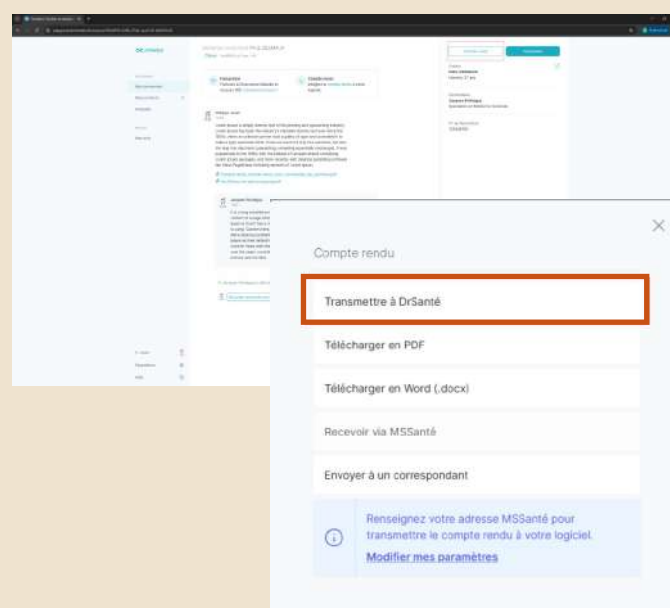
Compte rendu

Transmettre à DrSanté

Télécharger en PDF

Télécharger en Word (.docx)

Recevoir via MSSanté

Envoyer à un correspondant

Renseignez votre adresse MSSanté pour transmettre le compte rendu à votre logiciel.
Modifier mes paramètres